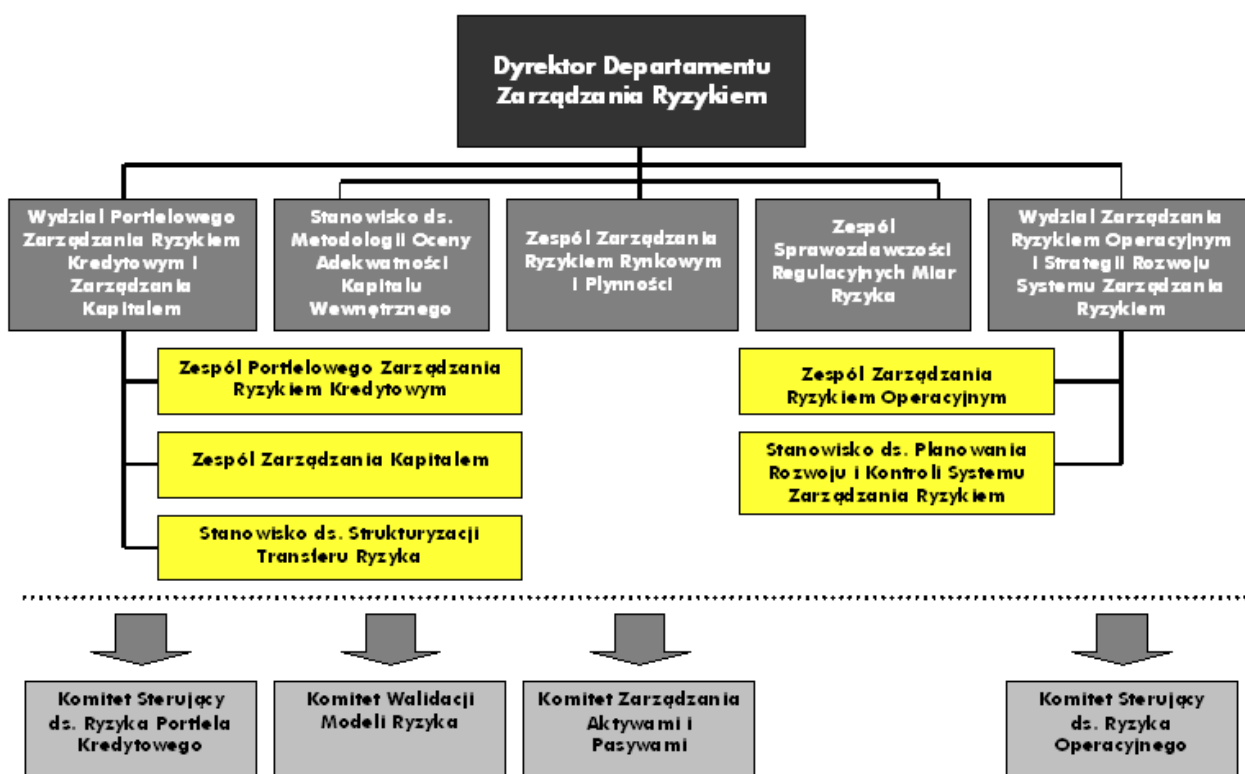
Dyrektor Departamentu Zarządzania Ryzykiem

Wydział Portfelowego Zarządzania Ryzykiem Kredytowym i Zarządzania Kapitałem

Stanowisko ds. Metodologii Oceny Adekwatności Kapitału Wewnętrznego

Zespół Zarządzania Ryzykiem Rynkowym i Płynności

Zespół Sprawozdawczości Regulacyjnych Miar Ryzyka

Wydział Zarządzania Ryzykiem Operacyjnym i Strategii Rozwoju Systemu Zarządzania Ryzykiem

Zespół Portfelowego Zarządzania Ryzykiem Kredytowym

Zespół Zarządzania Kapitałem

Stanowisko ds. Strukturyzacji Transferu Ryzyka

Zespół Zarządzania Ryzykiem Operacyjnym

Stanowisko ds. Planowania Rozwoju i Kontroli Systemu Zarządzania Ryzykiem

Komitet Sterujący ds. Ryzyka Portfela Kredytowego

Komitet Walidacji Modeli Ryzyka

Komitet Zarządzania Aktywami i Pasywami

Komitet Sterujący ds. Ryzyka Operacyjnego